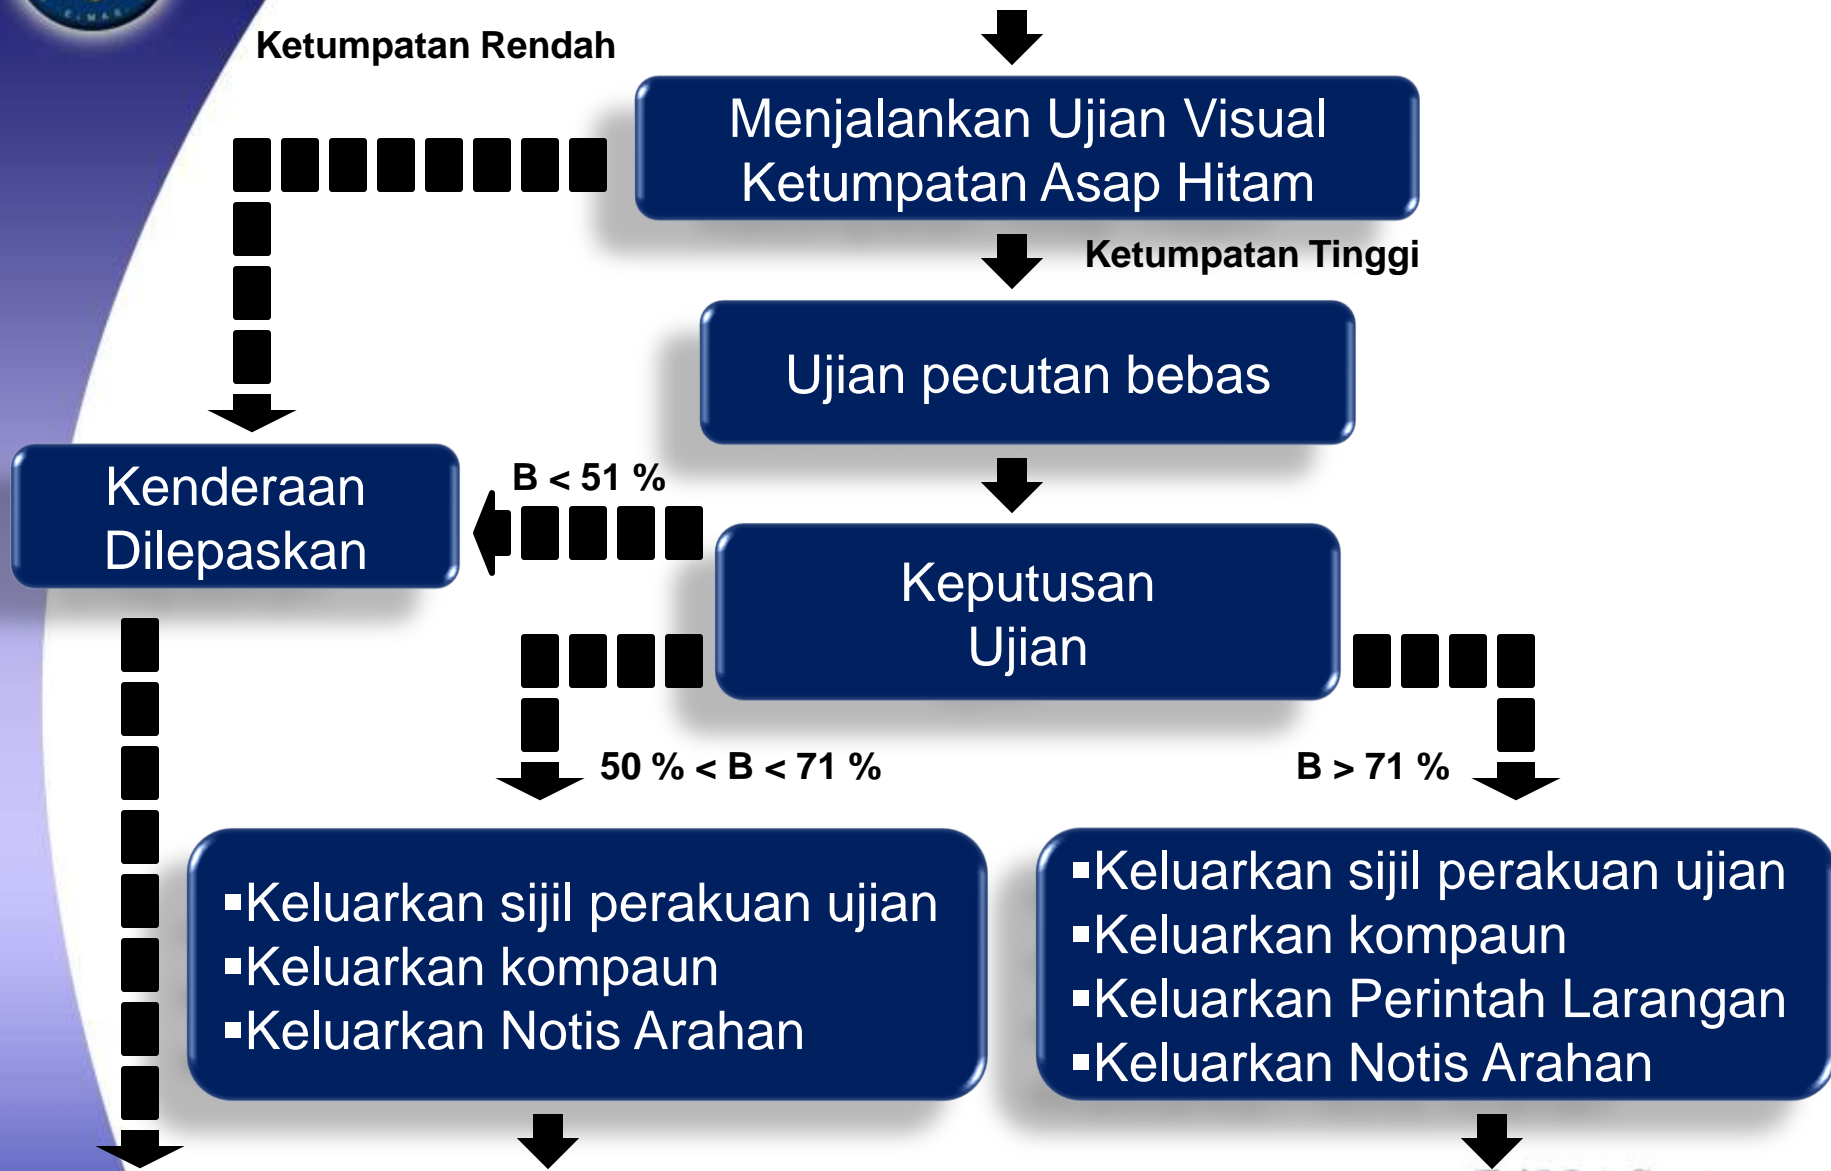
Ketumpatan Rendah

Menjalankan Ujian Visual Ketumpatan Asap Hitam

Ketumpatan Tinggi

Ujian pecutan bebas

Kenderaan Dilepaskan

B < 51 %

Keputusan Ujian

50 % < B < 71 %

B > 71 %

▪Keluarkan sijil perakuan ujian
▪Keluarkan kompaun
▪Keluarkan Notis Arahan

▪Keluarkan sijil perakuan ujian
▪Keluarkan kompaun
▪Keluarkan Perintah Larangan
▪Keluarkan Notis Arahan